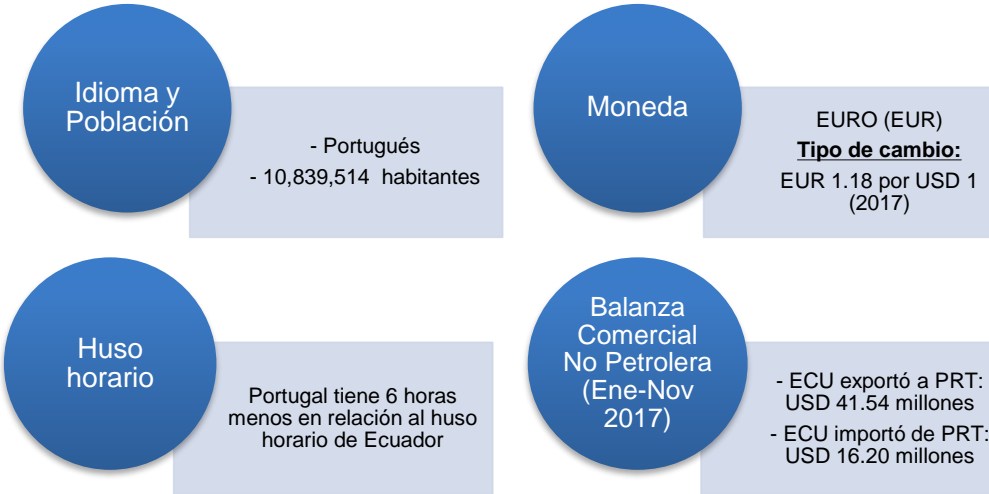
Idioma y Población

- Portugués
- 10,839,514 habitantes

Moneda

EURO (EUR)
Tipo de cambio:
EUR 1.18 por USD 1 (2017)

Huso horario

Portugal tiene 6 horas menos en relación al huso horario de Ecuador

Balanza Comercial No Petrolera (Ene-Nov 2017)

- ECU exportó a PRT: USD 41.54 millones
- ECU importó de PRT: USD 16.20 millones